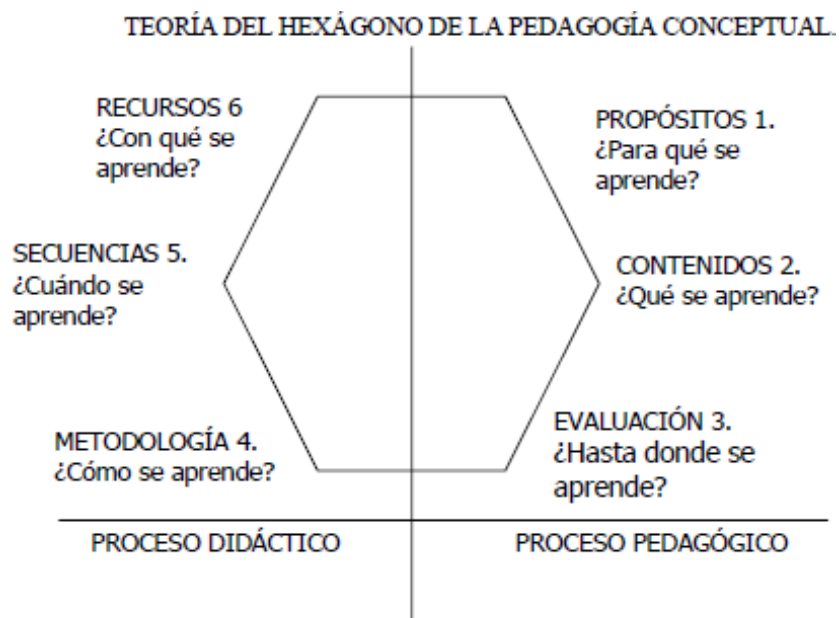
TEORÍA DEL HEXÁGONO DE LA PEDAGOGÍA CONCEPTUAL.

RECURSOS 6
¿Con qué se aprende?

PROPÓSITOS 1.
¿Para qué se aprende?

SECUENCIAS 5.
¿Cuándo se aprende?

CONTENIDOS 2.
¿Qué se aprende?

METODOLOGÍA 4.
¿Cómo se aprende?

EVALUACIÓN 3.
¿Hasta donde se aprende?

PROCESO DIDÁCTICO

PROCESO PEDAGÓGICO